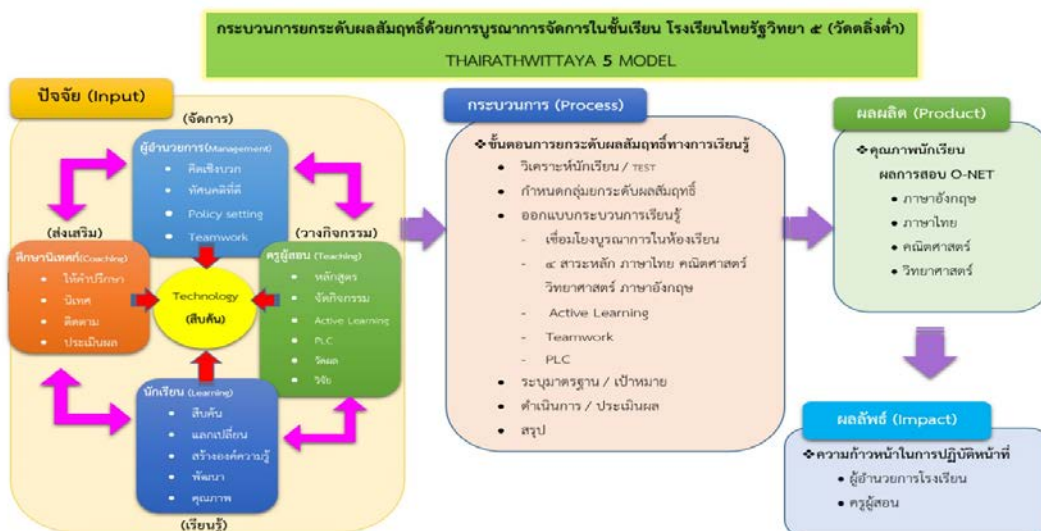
กระบวนการยกระดับผลสัมฤทธิ์ด้วยการบูรณาการจัดการในชั้นเรียน โรงเรียนไทยรัฐวิทยา ๕ (วัดลิ้งต่ำ)
THAIRATHWITTAYA 5 MODEL

ปัจจัย (Input)

(จัดการ)

ผู้อำนวยการ (Management)
- คิดเชิงบวก
- ทัศนคติที่ดี
- Policy setting
- Teamwork

(ส่งเสริม)

ศึกษานิเทศก์ (Coaching)
- ให้คำปรึกษา
- นิเทศ
- ติดตาม
- ประเมินผล

(วางกิจกรรม)

ครูผู้สอน (Teaching)
- หลักสูตร
- จัดกิจกรรม
- Active Learning
- PLC
- วัดผล
- วิจัย

Technology
(สืบค้น)

นักเรียน (Learning)
- สืบค้น
- แลกเปลี่ยน
- สร้างองค์ความรู้
- พัฒนา
- คุณภาพ

(เรียนรู้)

กระบวนการ (Process)

❖ขั้นตอนการยกระดับผลสัมฤทธิ์ทางการเรียนรู้
- วิเคราะห์นักเรียน / TEST
- กำหนดกลุ่มยกระดับผลสัมฤทธิ์
- ออกแบบกระบวนการเรียนรู้
  - เชื่อมโยงบูรณาการในห้องเรียน
  - ๔ สาระหลัก ภาษาไทย คณิตศาสตร์ วิทยาศาสตร์ ภาษาอังกฤษ
  - Active Learning
  - Teamwork
  - PLC
- ระบุมาตรฐาน / เป้าหมาย
- ดำเนินการ / ประเมินผล
- สรุป

ผลผลิต (Product)

❖คุณภาพนักเรียน
ผลการสอบ O-NET
- ภาษาอังกฤษ
- ภาษาไทย
- คณิตศาสตร์
- วิทยาศาสตร์

ผลลัพธ์ (Impact)

❖ความก้าวหน้าในการปฏิบัติหน้าที่
- ผู้อำนวยการโรงเรียน
- ครูผู้สอน